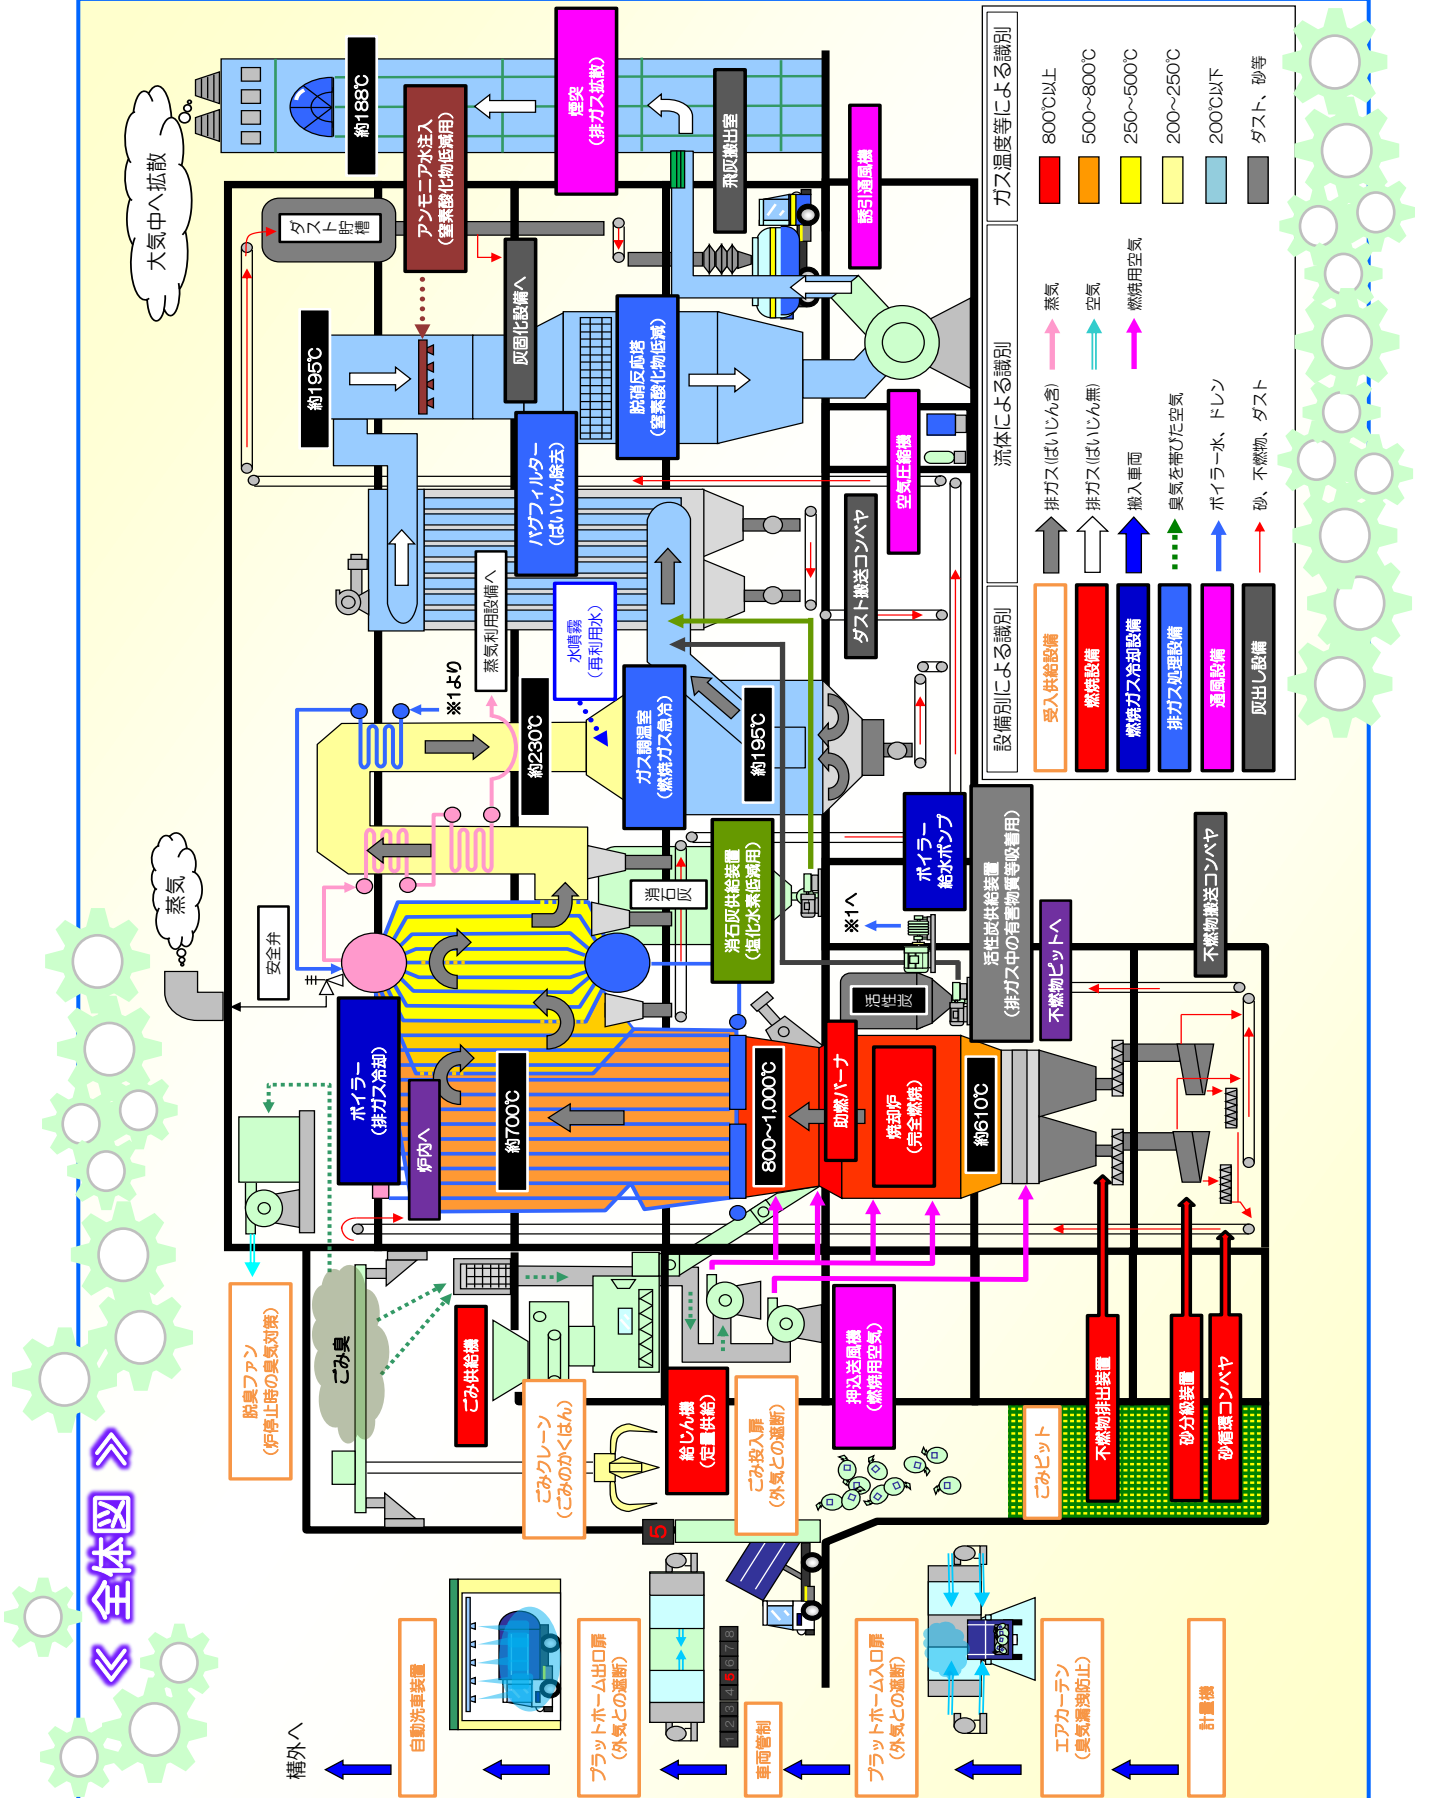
≪ 全体図 ≫

大気中へ拡散
約188℃
アンモニア水注入
（窒素酸化物低減用）
煙突
（排ガス拡散）
飛灰搬出室
誘引通風機
ダスト貯槽
灰固化設備へ
約195℃
脱硝反応塔
（窒素酸化物低減）
バグフィルター
（ばいじん除去）
空気圧縮機
蒸気利用設備へ
水噴霧
（再利用水）
ダスト搬送コンベヤ
※1より
約230℃
ガス調温室
（燃焼ガス急冷）
約195℃
蒸気
安全弁
消石灰
消石灰供給装置
（塩化水素低減用）
※1へ
ボイラー
給水ポンプ
活性炭
活性炭供給装置
（排ガス中の有害物質等吸着用）
不燃物ピットへ
不燃物搬送コンベヤ
ボイラー
（排ガス冷却）
炉内へ
約700℃
800～1,000℃
助燃バーナ
焼却炉
（完全燃焼）
約610℃
脱臭ファン
（炉停止時の臭気対策）
ごみ臭
ごみ供給機
ごみクレーン
（ごみのかくはん）
給じん機
（定量供給）
ごみ投入扉
（外気との遮断）
押込送風機
（燃焼用空気）
ごみピット
不燃物排出装置
砂分級装置
砂循環コンベヤ
5
1 2 3 4 5 6 7 8
自動洗車装置
プラットホーム出口扉
（外気との遮断）
車両管制
プラットホーム入口扉
（外気との遮断）
エアカーテン
（臭気漏洩防止）
計量機
構外へ

設備別による識別
受入供給設備
燃焼設備
燃焼ガス冷却設備
排ガス処理設備
通風設備
灰出し設備

流体による識別
排ガス（ばいじん含）
排ガス（ばいじん無）
搬入車両
臭気を帯びた空気
ボイラー水、ドレン
砂、不燃物、ダスト
蒸気
空気
燃焼用空気

ガス温度等による識別
800℃以上
500～800℃
250～500℃
200～250℃
200℃以下
ダスト、砂等